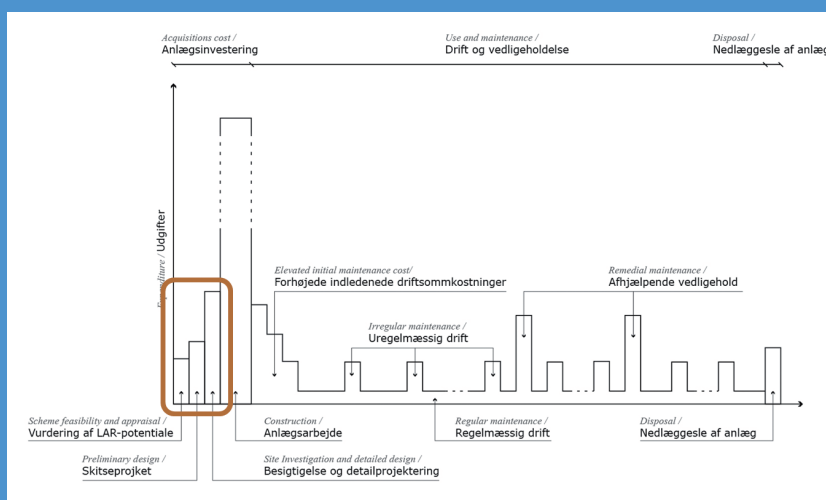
Acquisitions cost /
Anlægsinvestering

Use and maintenance /
Drift og vedligeholdelse

Disposal /
Nedlæggesle af anlæg

Expenditure / Udgifter

Elevated initial maintenance cost/
Forhøjede indledenede driftsommkostninger

Remedial maintenance /
Afhjælpende vedligehold

Irregular maintenance /
Uregelmæssig drift

Scheme feasibility and appraisal /
Vurdering af LAR-potentiale

Construction /
Anlægsarbejde

Regular maintenance /
Regelmæssig drift

Disposal /
Nedlæggesle af anlæg

Preliminary design /
Skitseprojekt

Site Investigation and detailed design /
Besigtigelse og detailprojektering